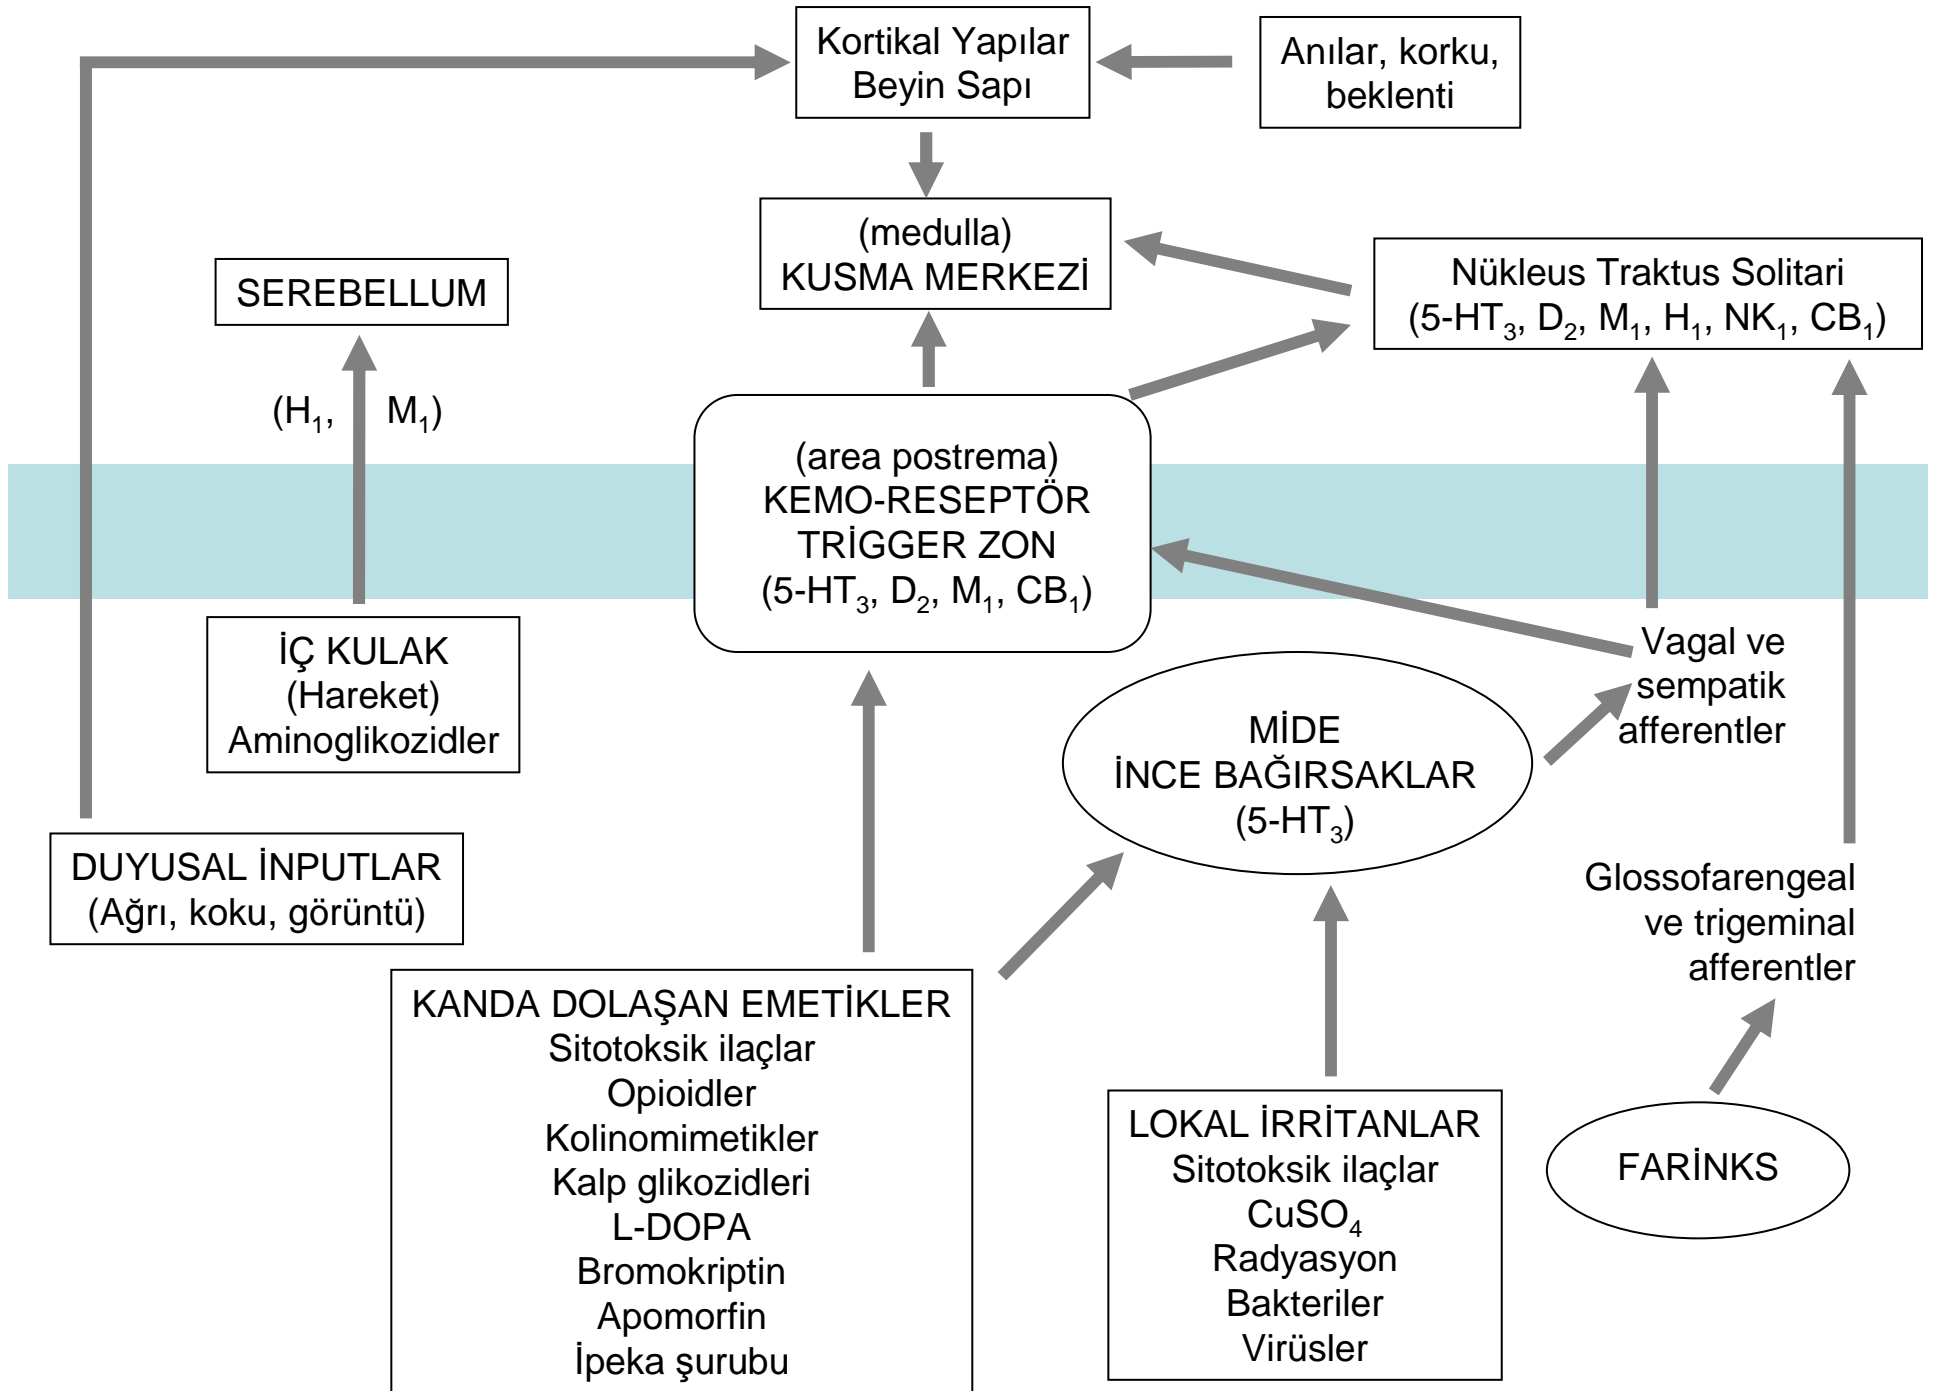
Kortikal Yapılar
Beyin Sapı

Anılar, korku, beklenti

(medulla)
KUSMA MERKEZİ

SEREBELLUM

Nükleus Traktus Solitari
(5-HT$_3$, D$_2$, M$_1$, H$_1$, NK$_1$, CB$_1$)

(H$_1$, M$_1$)

(area postrema)
KEMO-RESEPTÖR
TRİGGER ZON
(5-HT$_3$, D$_2$, M$_1$, CB$_1$)

İÇ KULAK
(Hareket)
Aminoglikozidler

Vagal ve sempatik afferentler

MİDE
İNCE BAĞIRSAKLAR
(5-HT$_3$)

DUYUSAL İNPUTLAR
(Ağrı, koku, görüntü)

Glossofarengeal ve trigeminal afferentler

KANDA DOLAŞAN EMETİKLER
Sitotoksik ilaçlar
Opioidler
Kolinomimetikler
Kalp glikozidleri
L-DOPA
Bromokriptin
Apomorfin
İpeka şurubu

LOKAL İRRİTANLAR
Sitotoksik ilaçlar
CuSO$_4$
Radyasyon
Bakteriler
Virüsler

FARİNKS